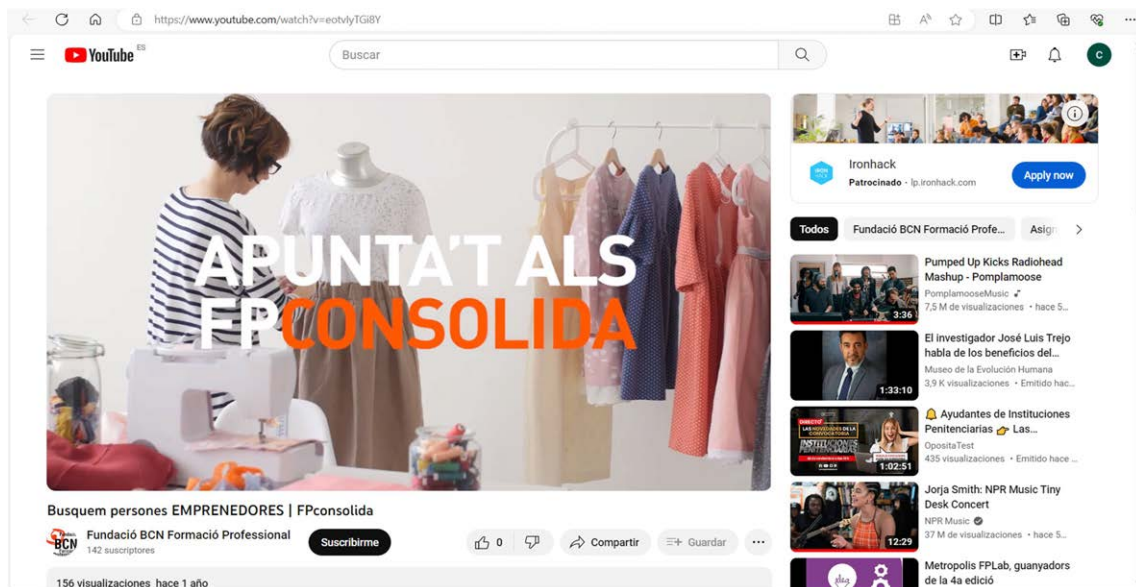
https://www.youtube.com/watch?v=eotvlyTGi8Y

YouTube ES

Buscar

C

APUNTA'T ALS FPCONSOLIDA

Busquem persones EMPRENEDORES | FPconsolida

Fundació BCN Formació Professional
142 suscriptores

Suscribirme

0

Compartir

Guardar

...

156 visualizaciones hace 1 año

Ironhack
Patrocinado · lp.ironhack.com

Apply now

Todos

Fundació BCN Formació Profe...

Asign

Pumped Up Kicks Radiohead Mashup - Pomplamoose
PomplamooseMusic
7,5 M de visualizaciones • hace 5...
3:36

El investigador José Luis Trejo habla de los beneficios del...
Museo de la Evolución Humana
3,9 K visualizaciones • Emitido hac...
1:33:10

Ayudantes de Instituciones Penitenciarias Las...
OpositaTest
435 visualizaciones • Emitido hace ...
1:02:51

Jorja Smith: NPR Music Tiny Desk Concert
NPR Music
37 M de visualizaciones • hace 5...
12:29

Metropolis FPLab, guanyadors de la 4a edició